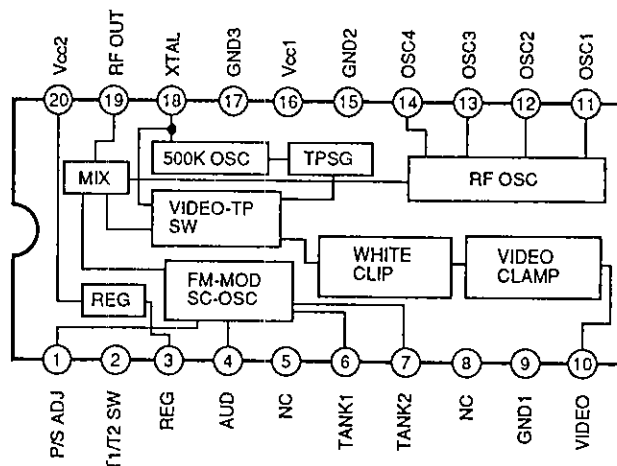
Vcc2
RF OUT
XTAL
GND3
Vcc1
GND2
OSC4
OSC3
OSC2
OSC1

20
19
18
17
16
15
14
13
12
11

MIX
500K OSC
TPSG
RF OSC
VIDEO-TP SW
WHITE CLIP
VIDEO CLAMP
REG
FM-MOD SC-OSC

1
2
3
4
5
6
7
8
9
10

P/S ADJ
T1/T2 SW
REG
AUD
NC
TANK1
TANK2
NC
GND1
VIDEO